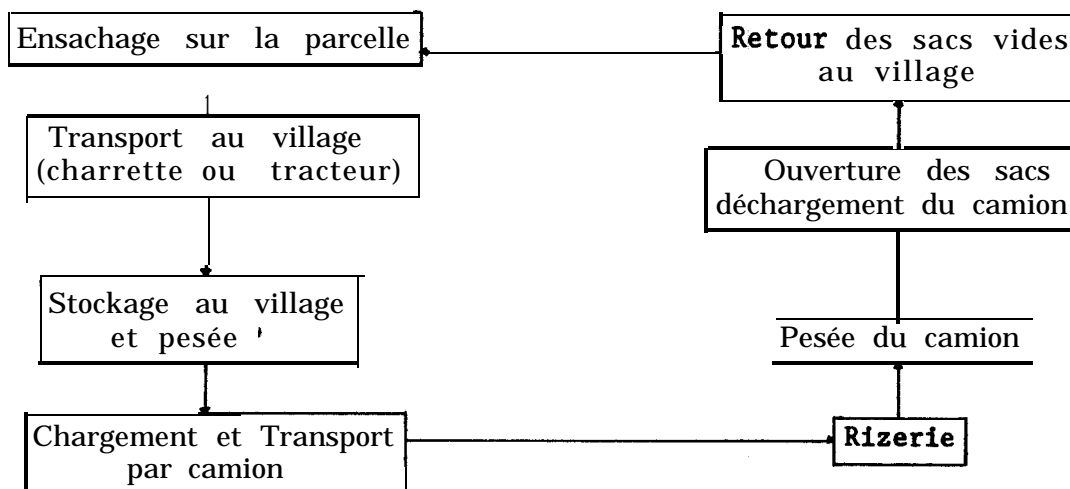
Ensachage sur la parcelle

Transport au village (charrette ou tracteur)

Stockage au village et pesée

Chargement et Transport par camion

Rizerie

Pesée du camion

Ouverture des sacs déchargement du camion

Retour des sacs vides au village